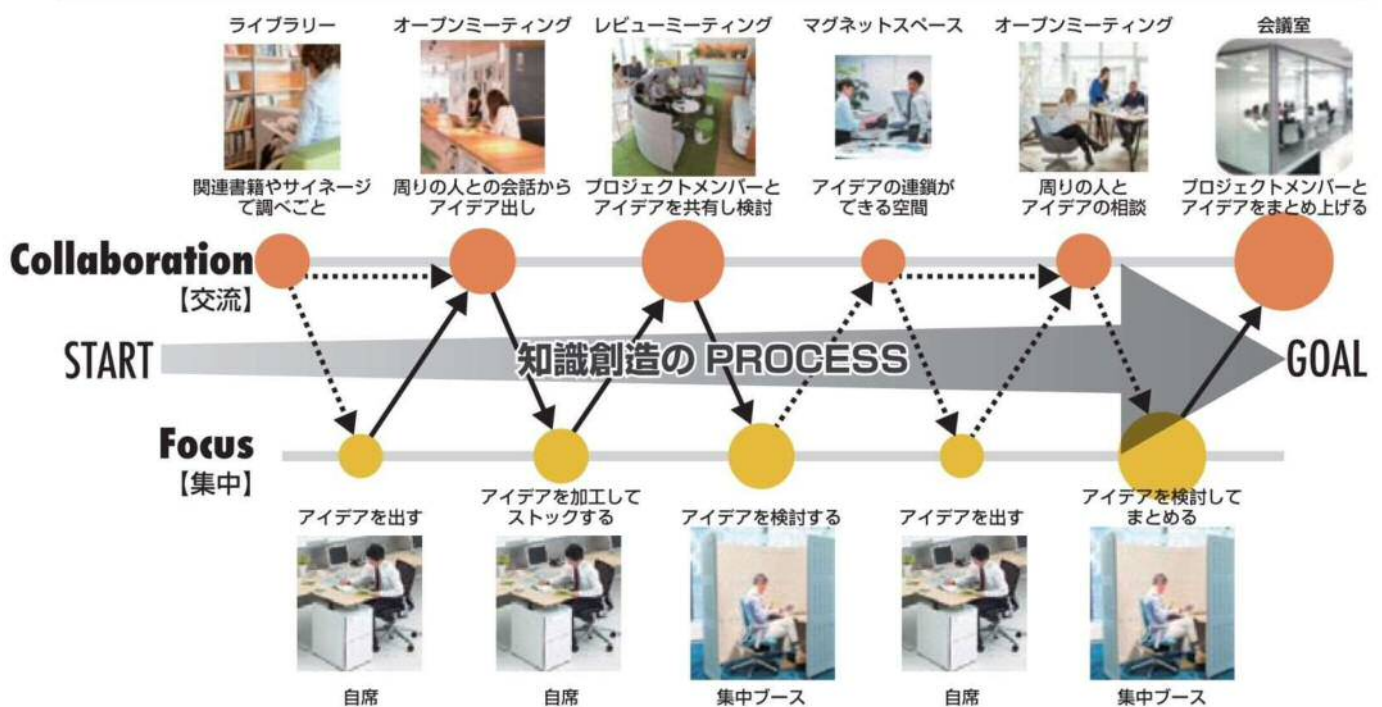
ライブラリー
関連書籍やサイネージで調べごと

オープンミーティング
周りの人との会話からアイデア出し

レビューミーティング
プロジェクトメンバーとアイデアを共有し検討

マグネットスペース
アイデアの連鎖ができる空間

オープンミーティング
周りの人とアイデアの相談

会議室
プロジェクトメンバーとアイデアをまとめ上げる

Collaboration
【交流】

START

知識創造の PROCESS

GOAL

Focus
【集中】

アイデアを出す
自席

アイデアを加工してストックする
自席

アイデアを検討する
集中ブース

アイデアを出す
自席

アイデアを検討してまとめる
集中ブース